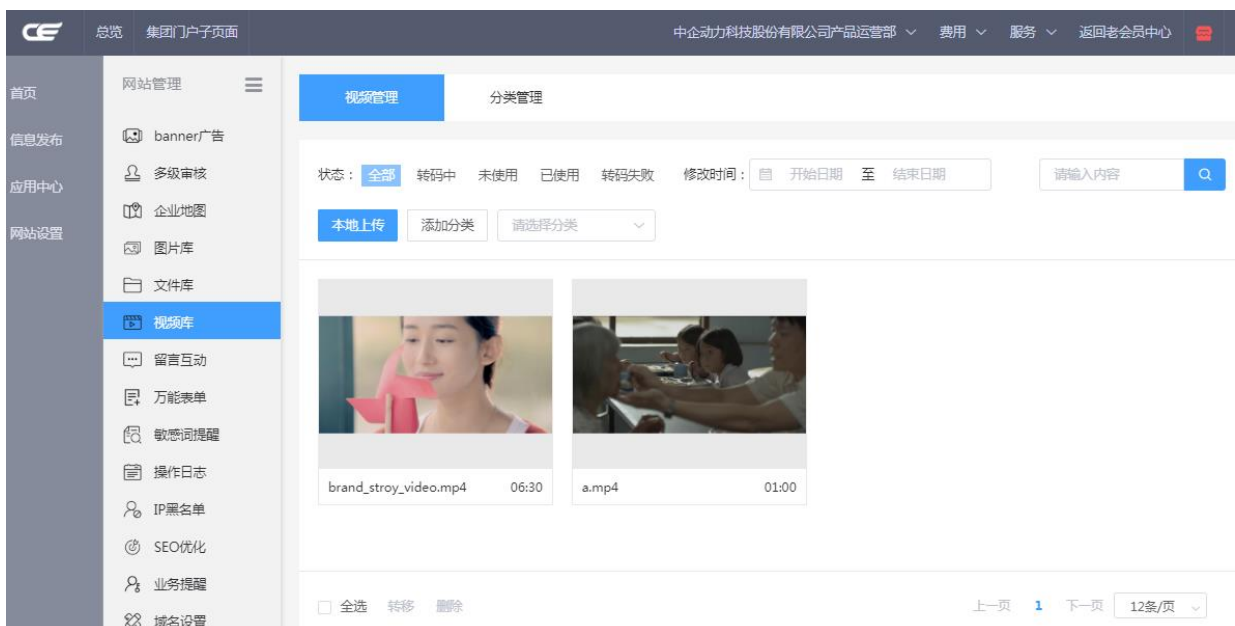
CE 总览 集团门户子页面 中企动力科技股份有限公司产品运营部 费用 服务 返回老会员中心

首页
信息发布
应用中心
网站设置

网站管理
banner广告
多级审核
企业地图
图片库
文件库
视频库
留言互动
万能表单
敏感词提醒
操作日志
IP黑名单
SEO优化
业务提醒
域名设置

视频管理 分类管理

状态： 全部 转码中 未使用 已使用 转码失败 修改时间： 开始日期 至 结束日期 请输入内容

本地上传 添加分类 请选择分类

brand_stroy_video.mp4 06:30
a.mp4 01:00

全选 转移 删除

上一页 1 下一页 12条/页